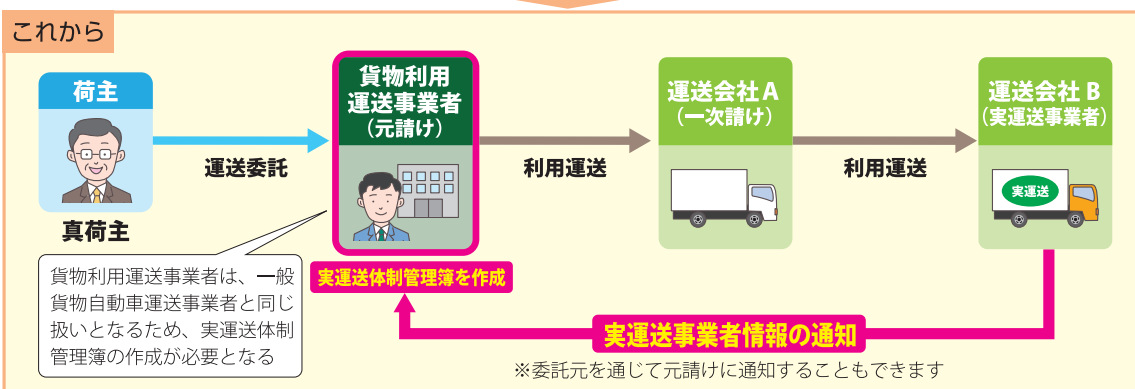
これから

荷主

真荷主

運送委託

貨物利用運送事業者（元請け）

実運送体制管理簿を作成

利用運送

運送会社A（一次請け）

利用運送

運送会社B（実運送事業者）

実運送

貨物利用運送事業者は、一般貨物自動車運送事業者と同じ扱いとなるため、実運送体制管理簿の作成が必要となる

実運送事業者情報の通知

※委託元を通じて元請けに通知することもできます